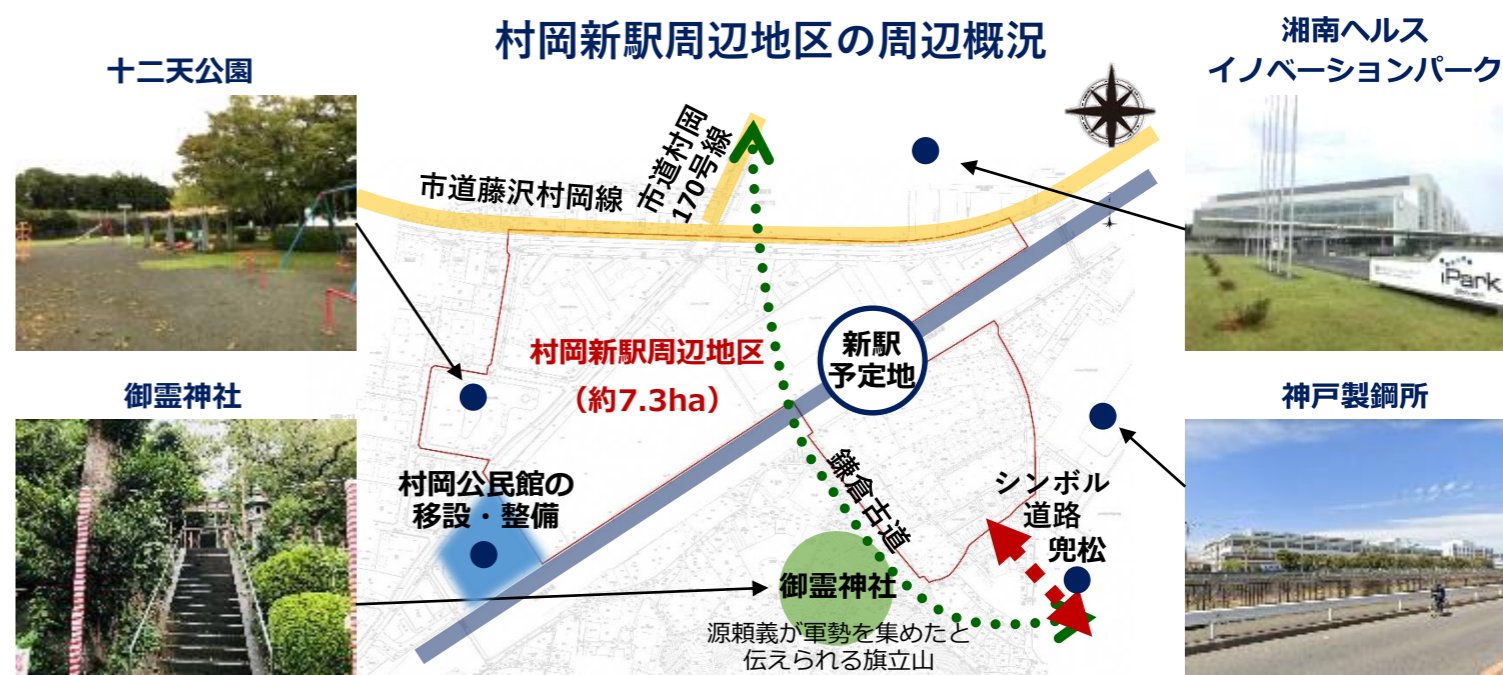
村岡新駅周辺地区の周辺概況

十二天公園

湘南ヘルス
イノベーションパーク

iPark

市道村岡
170号線

市道藤沢村岡線

新駅
予定地

村岡新駅周辺地区
（約7.3ha）

御霊神社

神戸製鋼所

鎌倉古道

村岡公民館の
移設・整備

シンボル
道路

兜松

御霊神社

源頼義が軍勢を集めたと
伝えられる旗立山